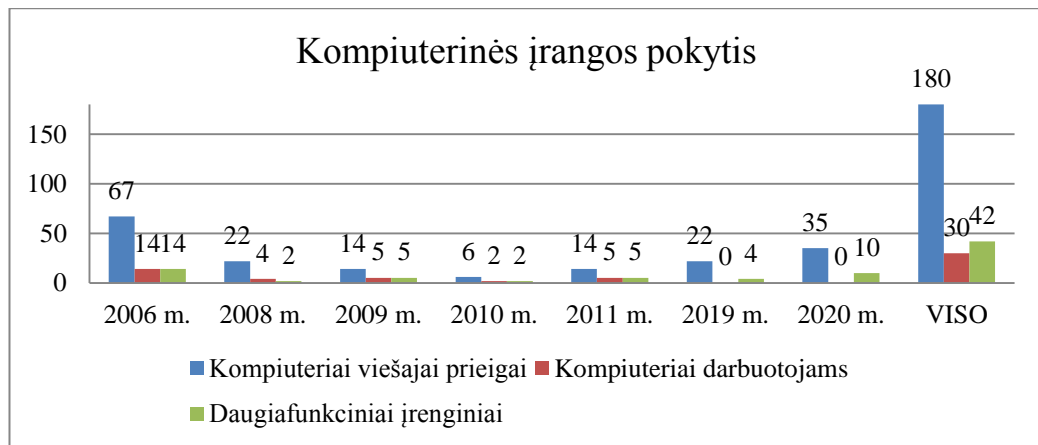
Kompiuterinės įrangos pokytis

150
100
50
0

| | 2006 m. | 2008 m. | 2009 m. | 2010 m. | 2011 m. | 2019 m. | 2020 m. | VISO |
|---|---|---|---|---|---|---|---|---|
| Kompiuteriai viešajai prieigai | 67 | 22 | 14 | 6 | 14 | 22 | 35 | 180 |
| Kompiuteriai darbuotojams | 14 | 4 | 5 | 2 | 5 | 0 | 0 | 30 |
| Daugiafunkciniai įrenginiai | 14 | 2 | 5 | 2 | 5 | 4 | 10 | 42 |

Kompiuteriai viešajai prieigai
Kompiuteriai darbuotojams
Daugiafunkciniai įrenginiai